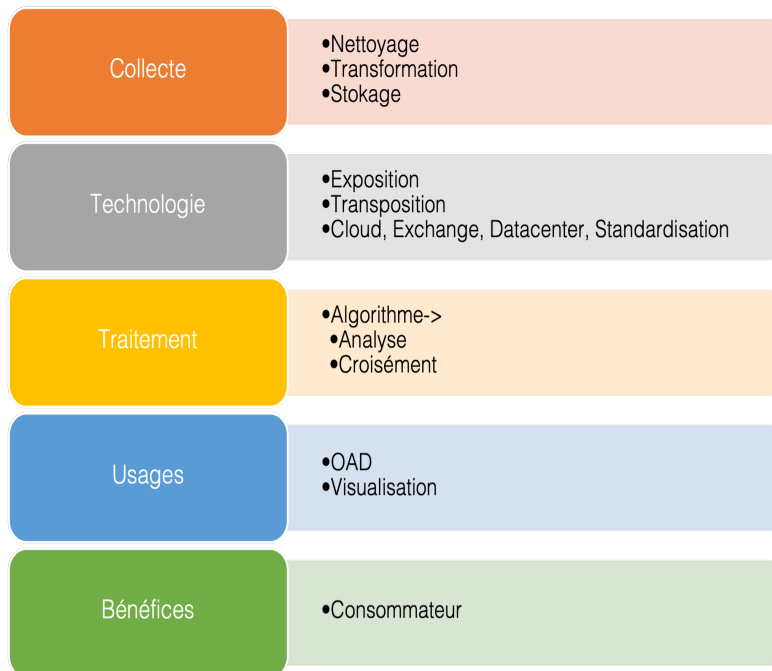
Collecte

•Nettoyage
•Transformation
•Stokage

Technologie

•Exposition
•Transposition
•Cloud, Exchange, Datacenter, Standardisation

Traitement

•Algorithme->
•Analyse
•Croisément

Usages

•OAD
•Visualisation

Bénéfices

•Consommateur